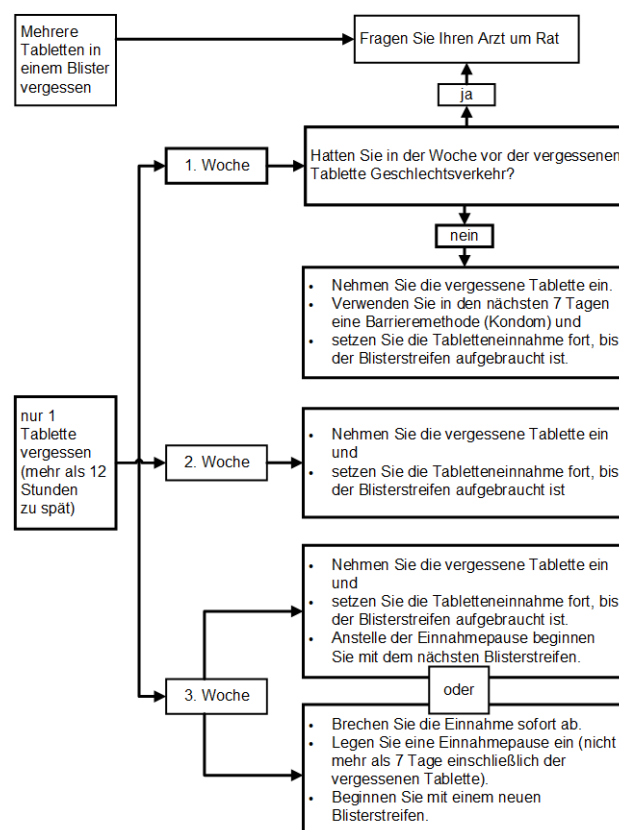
Mehrere Tabletten in einem Blister vergessen

Fragen Sie Ihren Arzt um Rat

ja

1. Woche

Hatten Sie in der Woche vor der vergessenen Tablette Geschlechtsverkehr?

nein

- Nehmen Sie die vergessene Tablette ein.
- Verwenden Sie in den nächsten 7 Tagen eine Barrieremethode (Kondom) und
- setzen Sie die Tabletteneinnahme fort, bis der Blisterstreifen aufgebraucht ist.

nur 1 Tablette vergessen (mehr als 12 Stunden zu spät)

2. Woche

- Nehmen Sie die vergessene Tablette ein und
- setzen Sie die Tabletteneinnahme fort, bis der Blisterstreifen aufgebraucht ist

- Nehmen Sie die vergessene Tablette ein und
- setzen Sie die Tabletteneinnahme fort, bis der Blisterstreifen aufgebraucht ist.
- Anstelle der Einnahmepause beginnen Sie mit dem nächsten Blisterstreifen.

3. Woche

oder

- Brechen Sie die Einnahme sofort ab.
- Legen Sie eine Einnahmepause ein (nicht mehr als 7 Tage einschließlich der vergessenen Tablette).
- Beginnen Sie mit einem neuen Blisterstreifen.